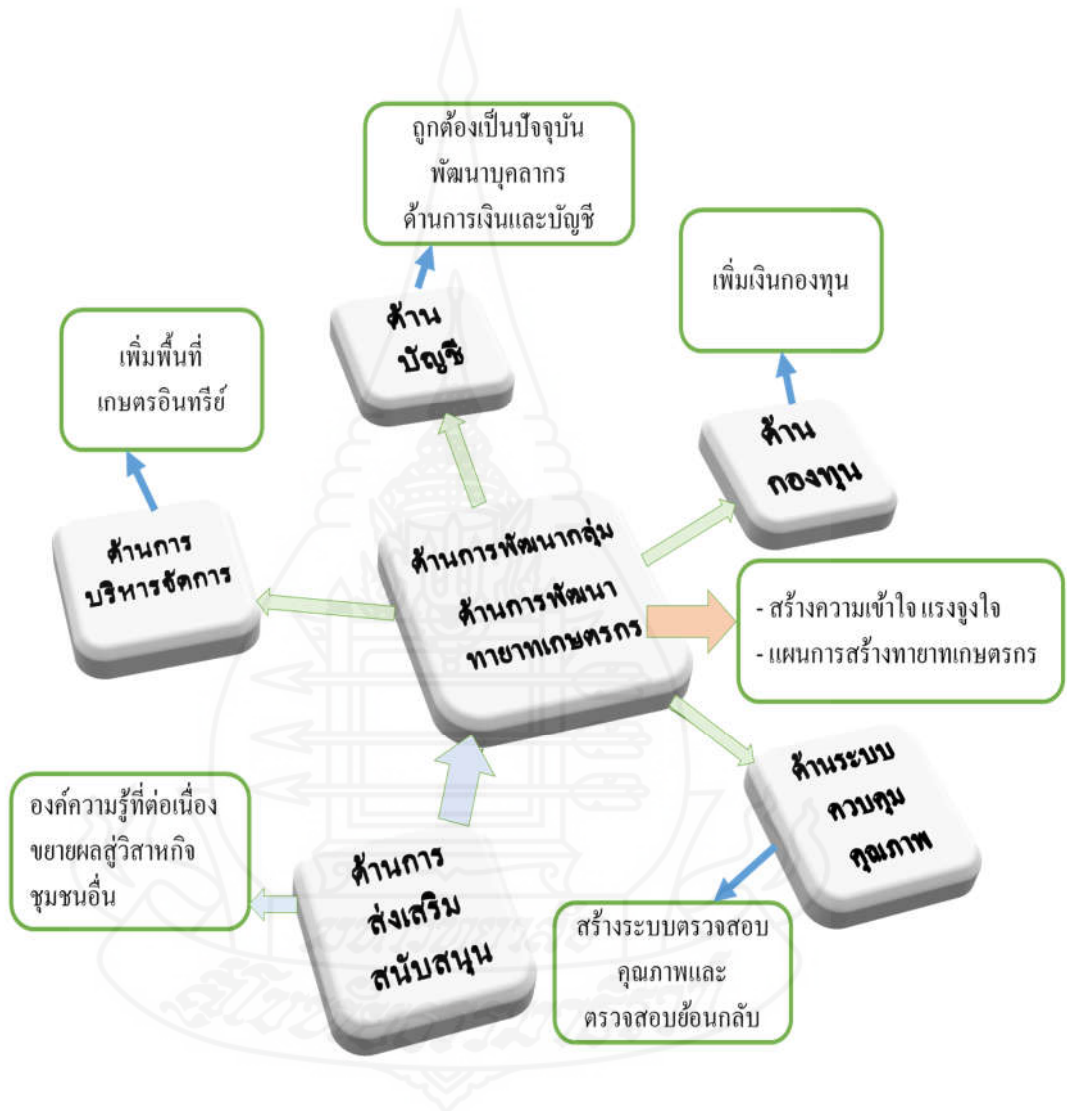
ถูกต้องเป็นปัจจุบัน
พัฒนาบุคลากร
ด้านการเงินและบัญชี

ด้าน
บัญชี

เพิ่มเงินกองทุน

เพิ่มพื้นที่
เกษตรอินทรีย์

ด้าน
กองทุน

ด้านการ
บริหารจัดการ

ด้านการพัฒนากลุ่ม
ด้านการพัฒนา
ทายาทเกษตรกร

- สร้างความเข้าใจ แรงจูงใจ
- แผนการสร้างทายาทเกษตรกร

ด้านระบบ
ควบคุม
คุณภาพ

องค์ความรู้ที่ต่อเนื่อง
ขยายผลสู่วิสาหกิจ
ชุมชนอื่น

ด้านการ
ส่งเสริม
สนับสนุน

สร้างระบบตรวจสอบ
คุณภาพและ
ตรวจสอบย้อนกลับ